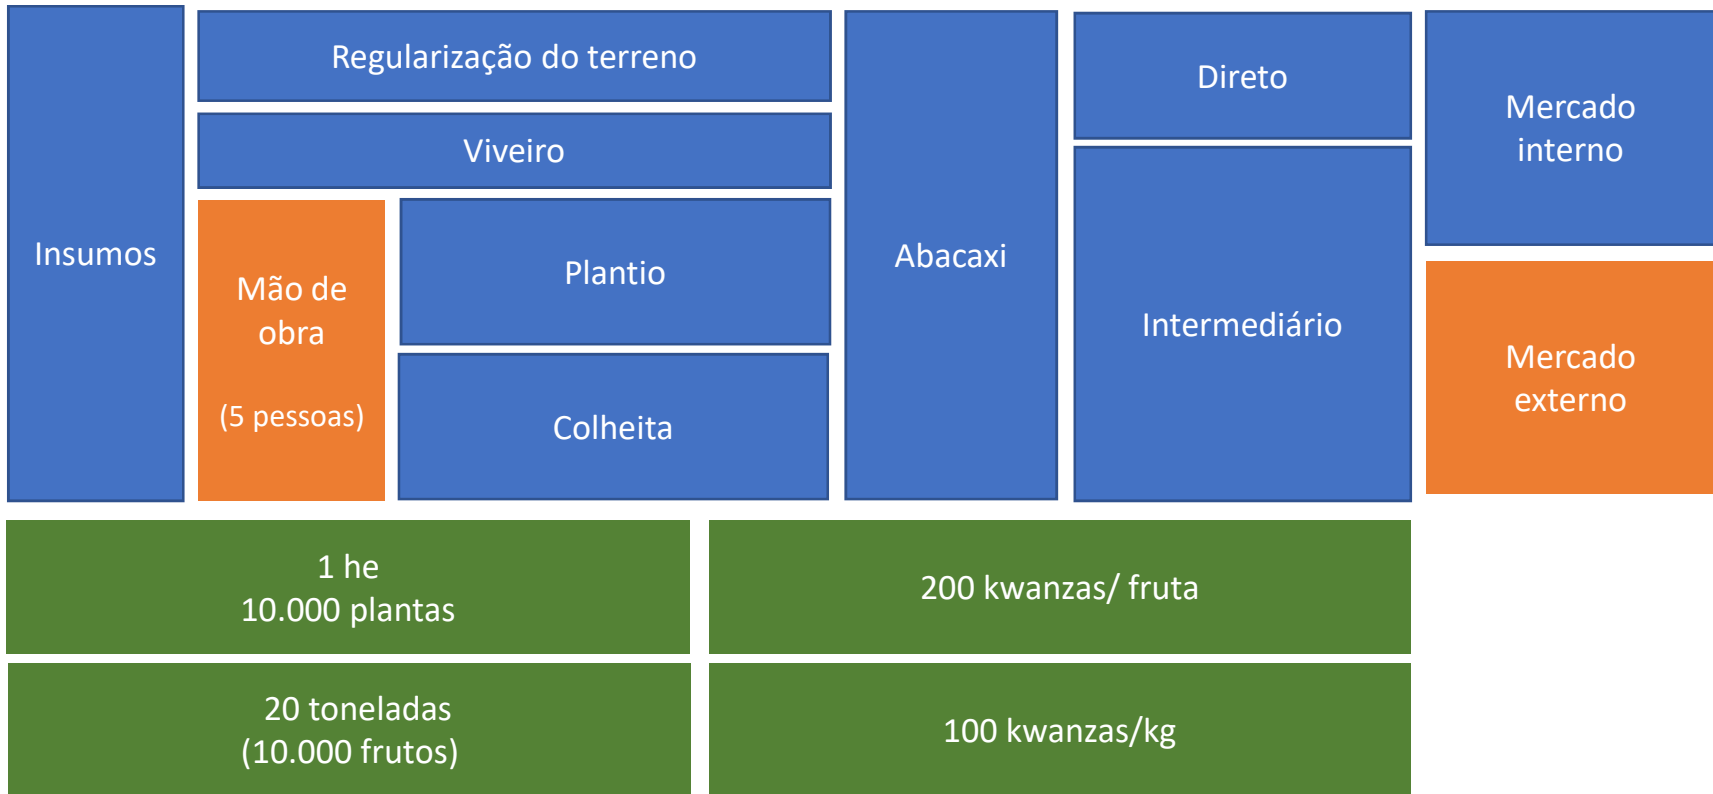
Insumos

Regularização do terreno

Viveiro

Mão de obra

(5 pessoas)

Plantio

Colheita

Abacaxi

Direto

Intermediário

Mercado interno

Mercado externo

1 he
10.000 plantas

200 kwanzas/ fruta

20 toneladas
(10.000 frutos)

100 kwanzas/kg